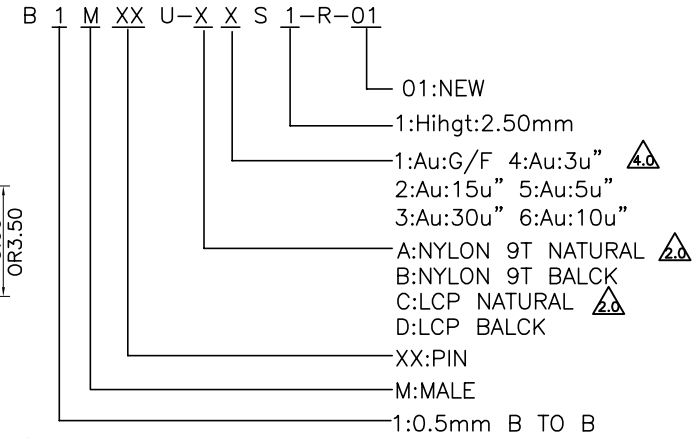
B 1 M XX U-X X S 1-R-01

01:NEW

1:Hihgt:2.50mm

1:Au:G/F 4:Au:3u" 4.0
2:Au:15u" 5:Au:5u"
3:Au:30u" 6:Au:10u"

A:NYLON 9T NATURAL 2.0
B:NYLON 9T BALCK
C:LCP NATURAL 2.0
D:LCP BALCK

XX:PIN

M:MALE

1:0.5mm B TO B

OR3.50